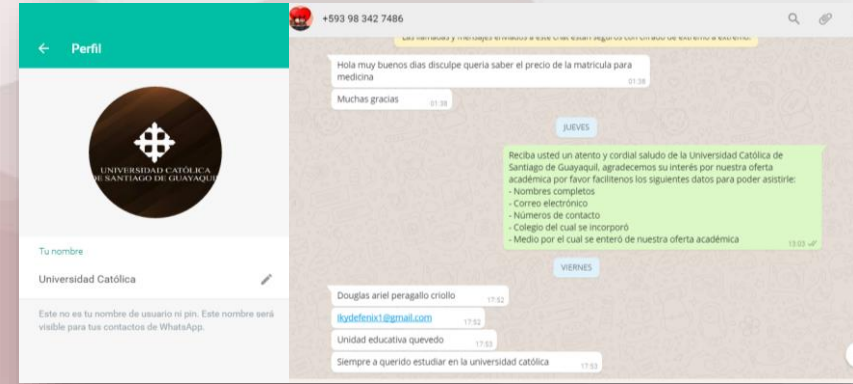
Perfil

UNIVERSIDAD CATÓLICA DE SANTIAGO DE GUAYAQUIL

Tu nombre

Universidad Católica

Este no es tu nombre de usuario ni pin. Este nombre será visible para tus contactos de WhatsApp.

+593 98 342 7486

Las llamadas y mensajes enviados a este chat están seguros con cifrado de extremo a extremo.

Hola muy buenos dias disculpe queria saber el precio de la matricula para medicina 01:38

Muchas gracias 01:38

JUEVES

Reciba usted un atento y cordial saludo de la Universidad Católica de Santiago de Guayaquil, agradecemos su interés por nuestra oferta académica por favor facilitenos los siguientes datos para poder asistirle:
- Nombres completos
- Correo electrónico
- Números de contacto
- Colegio del cual se incorporó
- Medio por el cual se enteró de nuestra oferta académica 13:03

VIERNES

Douglas ariel peragallo criollo 17:52

ikydefenix1@gmail.com 17:52

Unidad educativa quevedo 17:53

Siempre a querido estudiar en la universidad católica 17:53